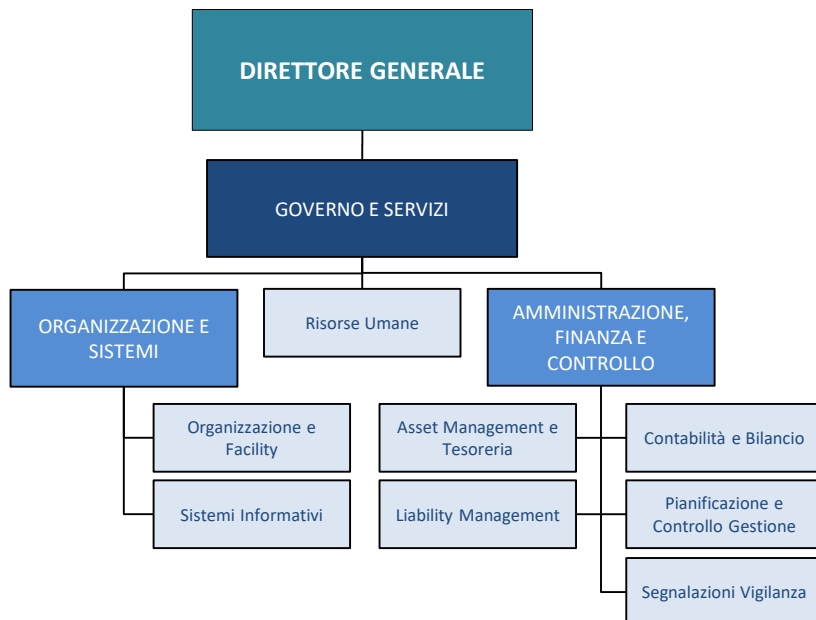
DIRETTORE GENERALE

GOVERNO E SERVIZI

ORGANIZZAZIONE E SISTEMI

Risorse Umane

AMMINISTRAZIONE, FINANZA E CONTROLLO

Organizzazione e Facility

Sistemi Informativi

Asset Management e Tesoreria

Liability Management

Contabilità e Bilancio

Pianificazione e Controllo Gestione

Segnalazioni Vigilanza